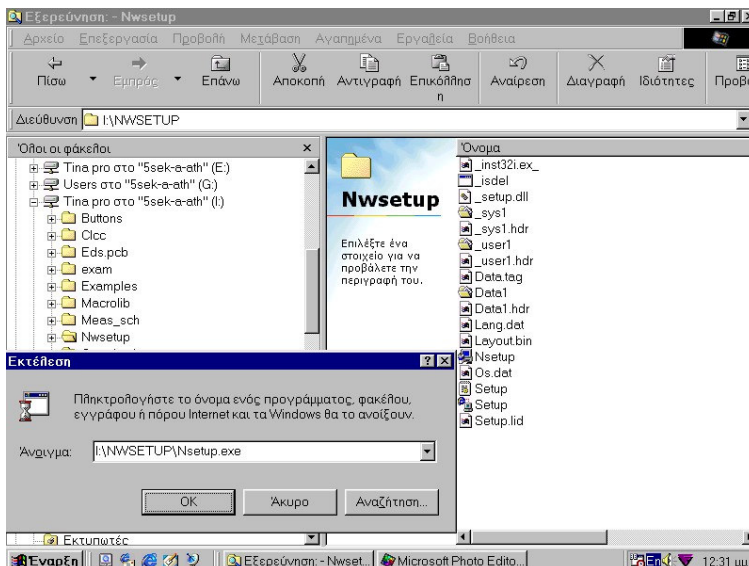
Εξερεύνηση: - Nwsetup

Αρχείο Επεξεργασία Προβολή Μετάβαση Αγαπημένα Εργαλεία Βοήθεια

Πίσω Εμπρός Επάνω Αποκοπή Αντιγραφή Επικόλληση Αναίρεση Διαγραφή Ιδιότητες Προβ

Διεύθυνση I:\NWSETUP

Όλοι οι φάκελοι

Tina pro στο "5sek-a-ath" (E:)
Users στο "5sek-a-ath" (G:)
Tina pro στο "5sek-a-ath" (I:)
Buttons
Clcc
Eds.pcb
exam
Examples
Macrolib
Meas_sch
Nwsetup

Εκτυπωτές

Nwsetup

Επιλέξτε ένα στοιχείο για να προβάλετε την περιγραφή του.

Όνομα
_inst32i.ex_
_isdel
_setup.dll
_sys1
_sys1.hdr
_user1
_user1.hdr
Data.tag
Data1
Data1.hdr
Lang.dat
Layout.bin
Nsetup
Os.dat
Setup
Setup
Setup.lid

Εκτέλεση

Πληκτρολογήστε το όνομα ενός προγράμματος, φακέλου, εγγράφου ή πόρου Internet και τα Windows θα το ανοίξουν.

Άνοιγμα: I:\NWSETUP\Nsetup.exe

OK Άκυρο Αναζήτηση...

Έναρξη Εξερεύνηση: - Nwset... Microsoft Photo Edito... 12:31 μμ